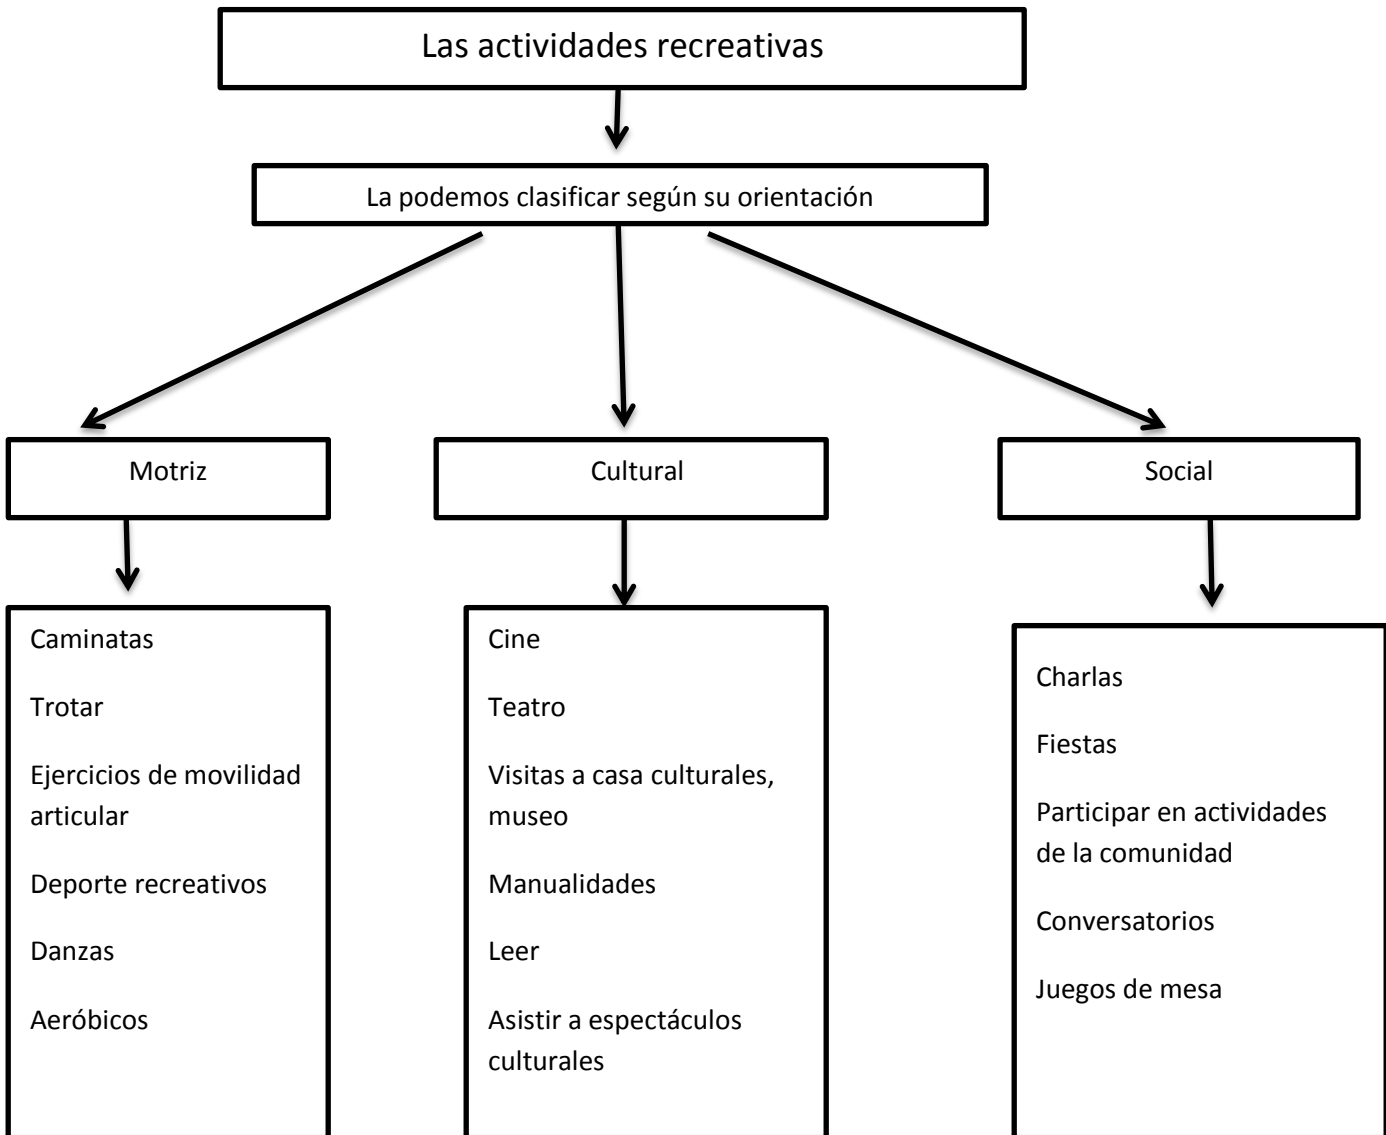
Las actividades recreativas

La podemos clasificar según su orientación

Motriz

Caminatas

Trotar

Ejercicios de movilidad articular

Deporte recreativos

Danzas

Aeróbicos

Cultural

Cine

Teatro

Visitas a casa culturales, museo

Manualidades

Leer

Asistir a espectáculos culturales

Social

Charlas

Fiestas

Participar en actividades de la comunidad

Conversatorios

Juegos de mesa